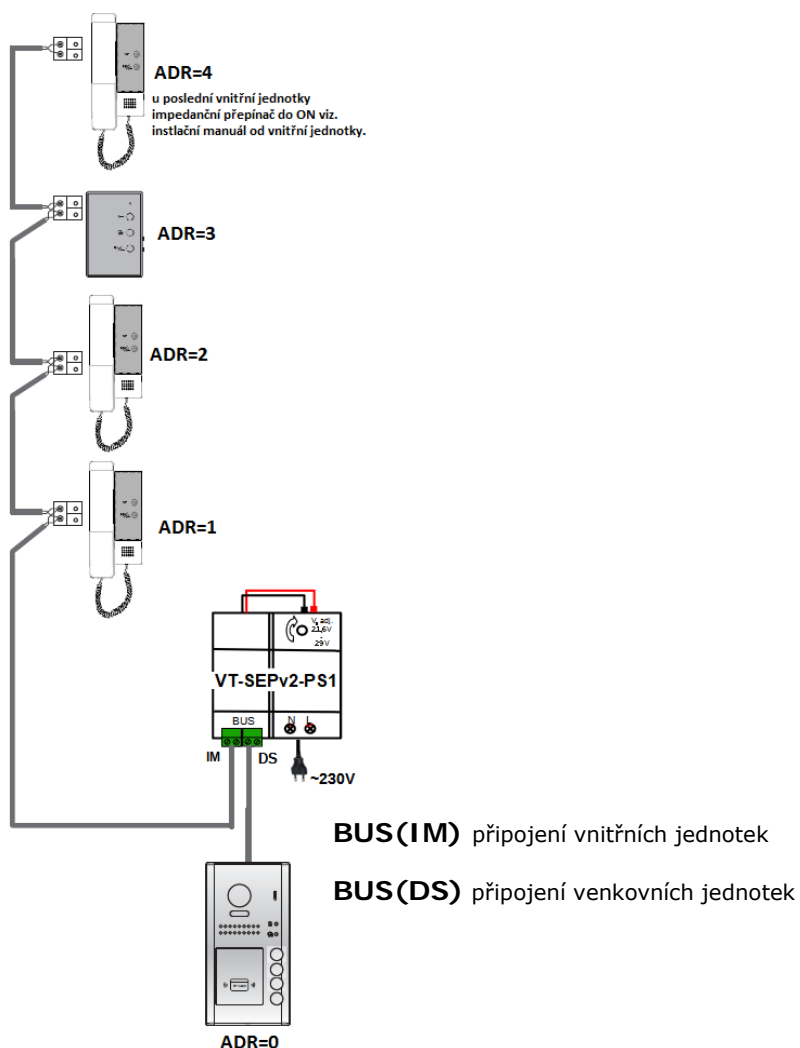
ADR=4

u poslední vnitřní jednotky impedanční přepínač do ON viz. instalační manuál od vnitřní jednotky.

ADR=3

ADR=2

ADR=1

V, adj.
21,6V
29V

VT-SEPv2-PS1

BUS

N L

IM

DS

~230V

**BUS(IM)** připojení vnitřních jednotek

**BUS(DS)** připojení venkovních jednotek

ADR=0